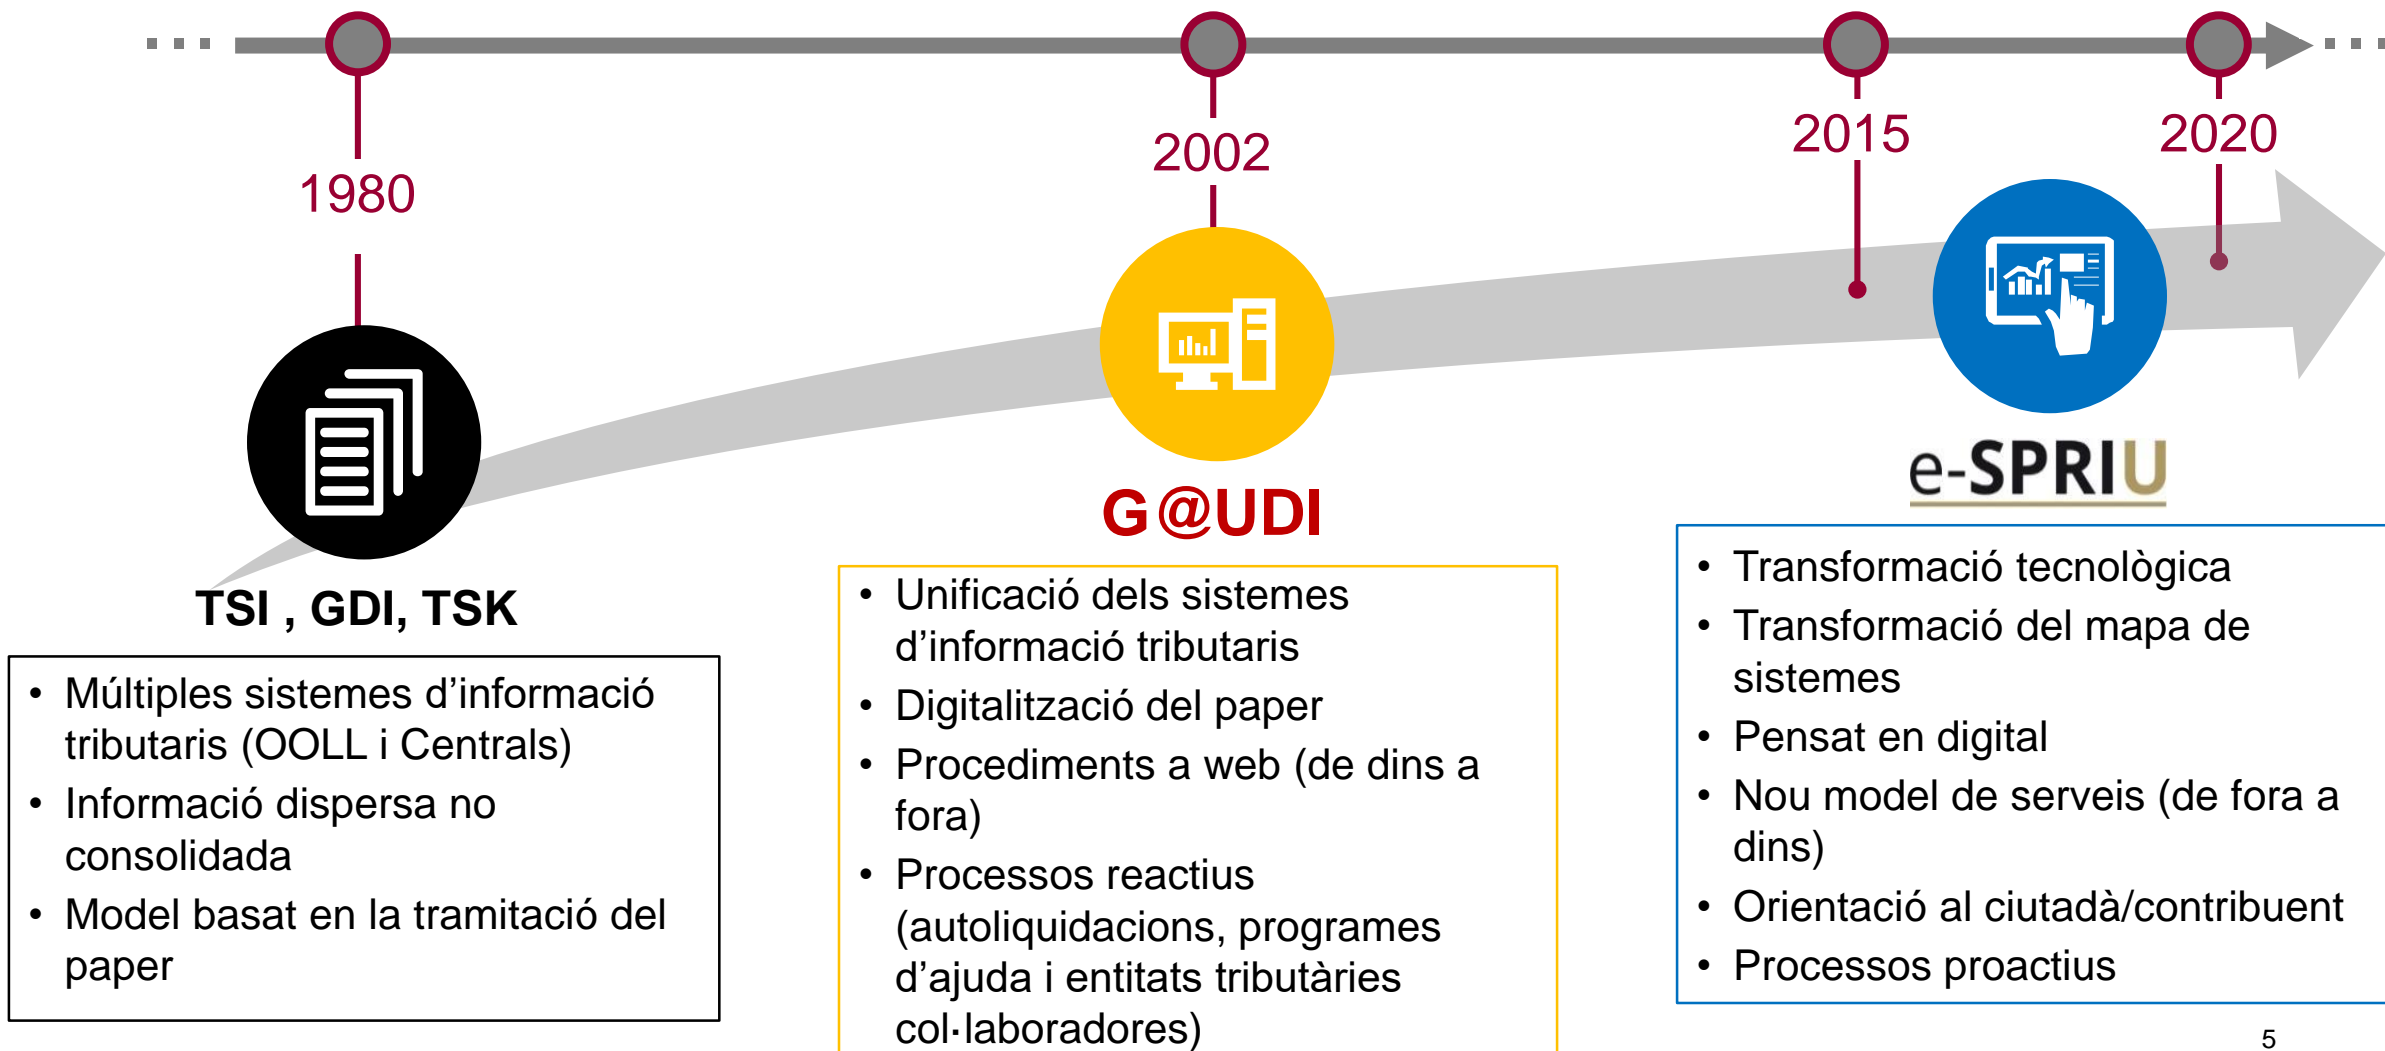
1980

2002

2015

2020

TSI , GDI, TSK

- Múltiples sistemes d'informació tributaris (OOLL i Centrals)
- Informació dispersa no consolidada
- Model basat en la tramitació del paper

G@UDI

- Unificació dels sistemes d'informació tributaris
- Digitalització del paper
- Procediments a web (de dins a fora)
- Processos reactius (autoliquidacions, programes d'ajuda i entitats tributàries col·laboradores)

e-SPRIU

- Transformació tecnològica
- Transformació del mapa de sistemes
- Pensat en digital
- Nou model de serveis (de fora a dins)
- Orientació al ciutadà/contribuent
- Processos proactius

5